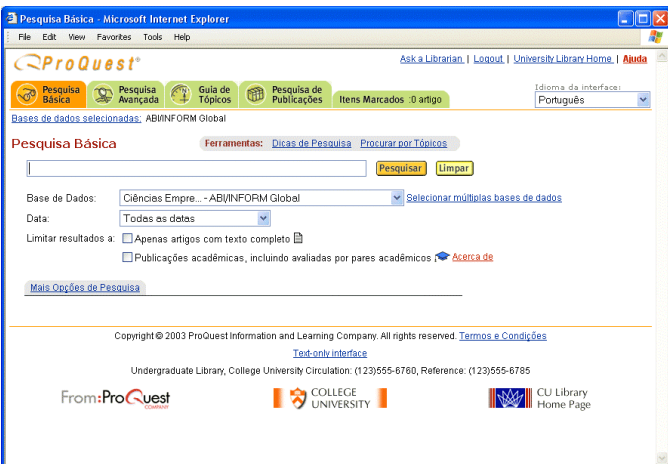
Pesquisa Básica - Microsoft Internet Explorer

File Edit View Favorites Tools Help

ProQuest®

Ask a Librarian | Logout | University Library Home | Ajuda

Pesquisa Básica | Pesquisa Avançada | Guia de Tópicos | Pesquisa de Publicações | Itens Marcados :0 artigo

Idioma da interface:
Português

Bases de dados selecionadas: ABI/INFORM Global

Pesquisa Básica

Ferramentas: Dicas de Pesquisa Procurar por Tópicos

Pesquisar Limpar

Base de Dados: Ciências Empre... - ABI/INFORM Global Selecionar múltiplas bases de dados

Data: Todas as datas

Limitar resultados a: Apenas artigos com texto completo

Publicações acadêmicas, incluindo avaliadas por pares acadêmicos Acerca de

Mais Opções de Pesquisa

Copyright © 2003 ProQuest Information and Learning Company. All rights reserved. Termos e Condições

Text-only interface

Undergraduate Library, College University Circulation: (123)555-6760, Reference: (123)555-6785

From:ProQuest COMPANY

COLLEGE UNIVERSITY

CU Library Home Page